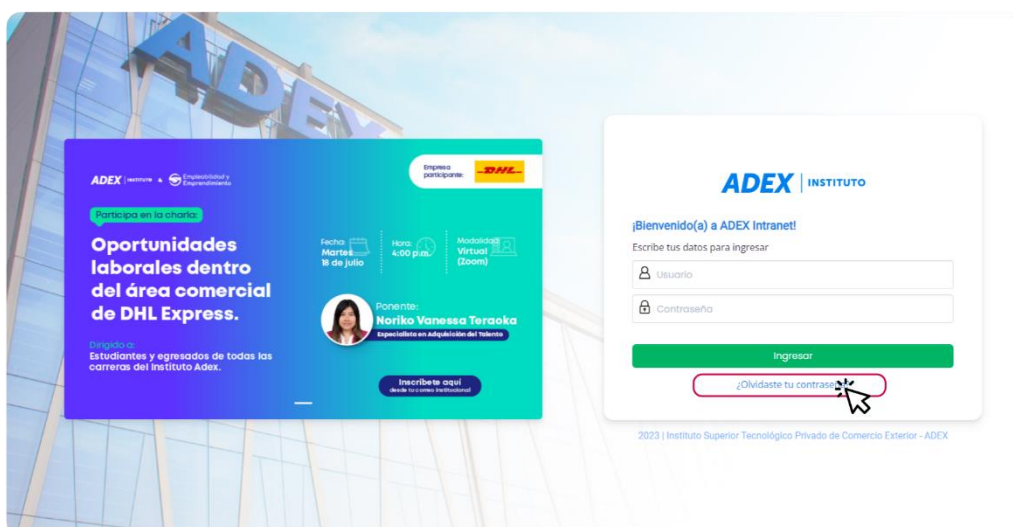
ADEX

ADEX INSTITUTO & Empleabilidad y Emprendimiento

Empresa participante: DHL

Participa en la charla:

Oportunidades laborales dentro del área comercial de DHL Express.

Fecha: Martes 18 de julio

Hora: 4:00 p.m.

Modalidad: Virtual (Zoom)

Ponente: Noriko Vanessa Teraoka

Especialista en Adquisición del Talento

Dirigido a: Estudiantes y egresados de todas las carreras del Instituto Adex.

Inscríbete aquí

desde tu correo institucional

ADEX | INSTITUTO

¡Bienvenido(a) a ADEX Intranet!

Escribe tus datos para ingresar

Usuario

Contraseña

Ingresar

¿Olvidaste tu contrase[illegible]

2023 | Instituto Superior Tecnológico Privado de Comercio Exterior - ADEX